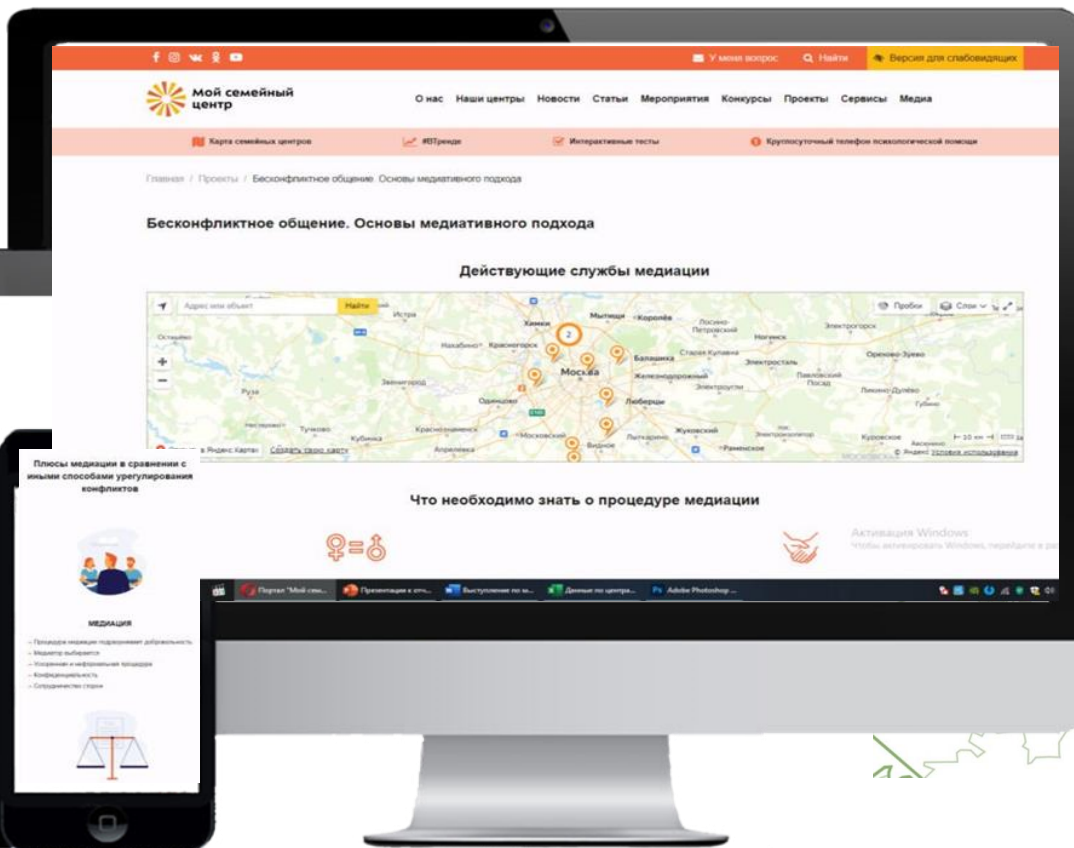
У меня вопрос Найти Версия для слабовидящих

Мой семейный центр

О нас Наши центры Новости Статьи Мероприятия Конкурсы Проекты Сервисы Медиа

Карта семейных центров #ВТренде Интерактивные тесты Круглосуточный телефон психологической помощи

Главная / Проекты / Бесконфликтное общение. Основы медиативного подхода

Бесконфликтное общение. Основы медиативного подхода

Действующие службы медиации

Адрес или объект Найти Пробки Слои

Химки Мытищи Королёв Истра Красногорск Балашиха Москва Ногинск Электросталь Железнодорожный Одинцово Люберцы Звенигород Руза Кубинка Жуковский Раменское Видное Орехово-Зуево Павловский Посад

Создать свою карту © Яндекс Условия использования

Что необходимо знать о процедуре медиации

Активация Windows
Чтобы активировать Windows, перейдите в ра

Портал "Мой сем... Презентация к отч... Выступление по м... Данные по центра... Adobe Photoshop ...

Плюсы медиации в сравнении с иными способами урегулирования конфликтов

МЕДИАЦИЯ

– Процедура медиации подразумевает добровольность
– Медиатор выбирается
– Ускоренная и неформальная процедура
– Конфиденциальность
– Сотрудничество сторон